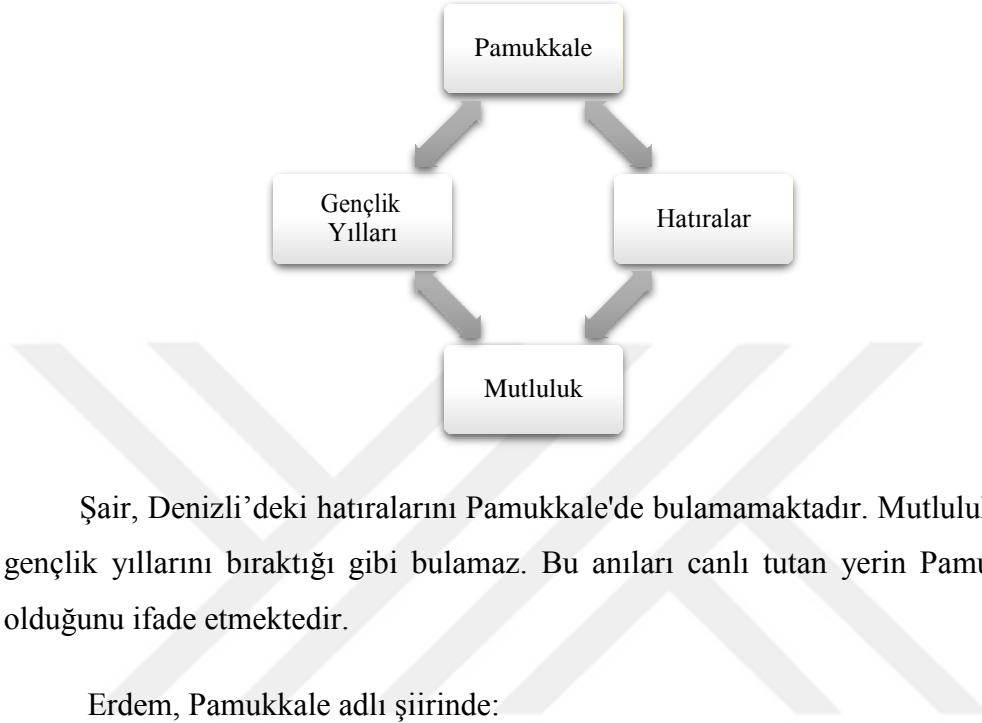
Pamukkale

Gençlik Yılları

Hatıralar

Mutluluk

Şair, Denizli'deki hatıralarını Pamukkale'de bulamamaktadır. Mutlulul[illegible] gençlik yıllarını bıraktığı gibi bulamaz. Bu anıları canlı tutan yerin Pamu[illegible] olduğunu ifade etmektedir.

Erdem, Pamukkale adlı şiirinde: